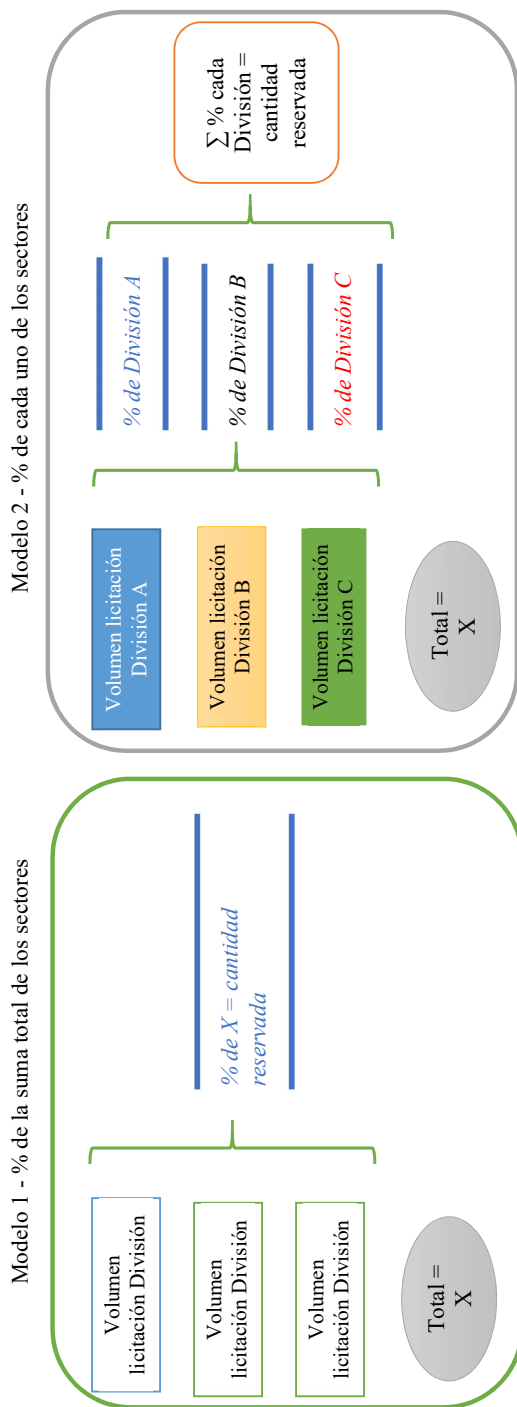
Modelo 1 - % de la suma total de los sectores

Volumen licitación División

Volumen licitación División

Volumen licitación División

Total = X

% de X = cantidad reservada

Modelo 2 - % de cada uno de los sectores

Volumen licitación División A

Volumen licitación División B

Volumen licitación División C

Total = X

% de División A

% de División B

% de División C

∑ % cada División = cantidad reservada